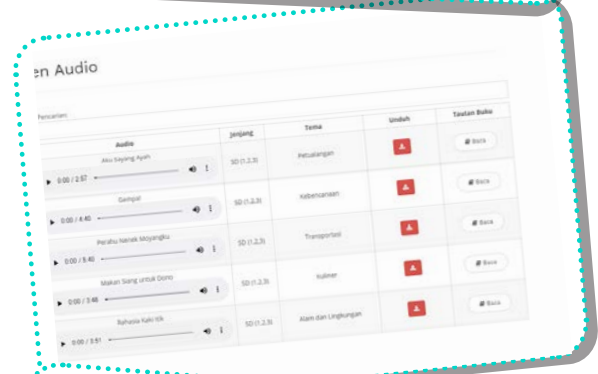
en Audio

Pencarian:

| Audio | Jenjang | Tema | Unduh | Tautan Buku |
|---|---|---|---|---|
| Aku Sayang Ayah ▶ 0:00 / 2:57 | SD (1,2,3) | Petualangan | | Baca |
| Gempa! ▶ 0:00 / 4:40 | SD (1,2,3) | Kebencanaan | | Baca |
| Perahu Nenek Moyangku ▶ 0:00 / 5:40 | SD (1,2,3) | Transportasi | | Baca |
| Makan Siang untuk Dono ▶ 0:00 / 3:48 | SD (1,2,3) | Kuliner | | Baca |
| Rahasia Kaki Itik ▶ 0:00 / 3:51 | SD (1,2,3) | Alam dan Lingkungan | | Baca |